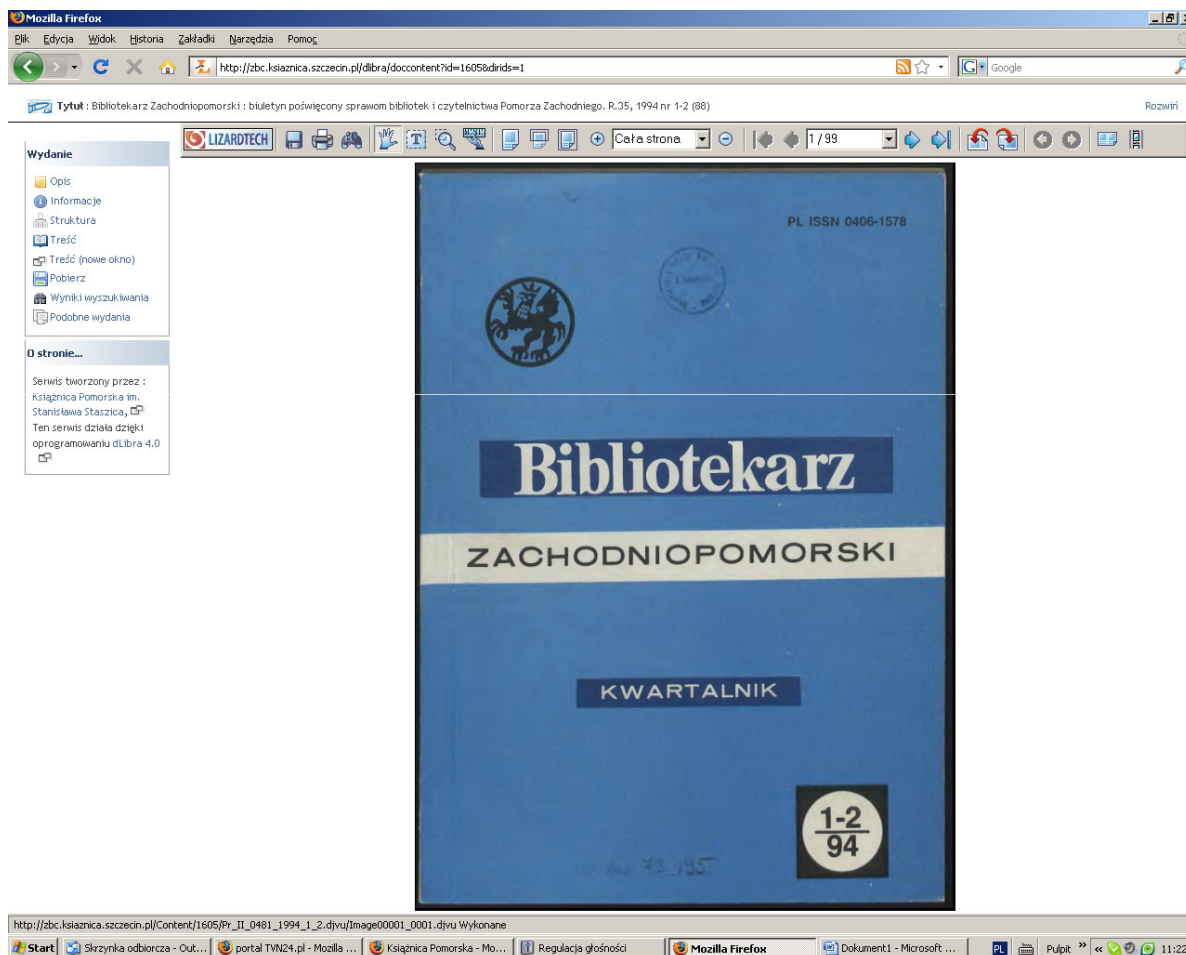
Mozilla Firefox

Plik Edycja Widok Historia Zakładki Narzędzia Pomoc

http://zbc.ksiaznica.szczecin.pl/dlibra/doccontent?id=1605&dirids=1

Google

Tytuł : Bibliotekarz Zachodniopomorski : biuletyn poświęcony sprawom bibliotek i czytelnictwa Pomorza Zachodniego. R.35, 1994 nr 1-2 (88)

Rozwiń

LIZARDTECH

Cała strona

1/99

Wydanie

Opis

Informacje

Struktura

Treść

Treść (nowe okno)

Pobierz

Wyniki wyszukiwania

Podobne wydania

O stronie...

Serwis tworzony przez : Książnica Pomorska im. Stanisława Staszica, Ten serwis działa dzięki oprogramowaniu dLibra 4.0

PL ISSN 0406-1578

Bibliotekarz

ZACHODNIOPOMORSKI

KWARTALNIK

$\frac{1-2}{94}$

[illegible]

http://zbc.ksiaznica.szczecin.pl/Content/1605/Pr_II_0481_1994_1_2.djvu/Image00001_0001.djvu Wykonane

Start

Skrzynka odbiorcza - Out...

portal TVN24.pl - Mozilla ...

Książnica Pomorska - Mo...

Regulacja głośności

Mozilla Firefox

Dokument1 - Microsoft ...

PL

Pulpit

11:22